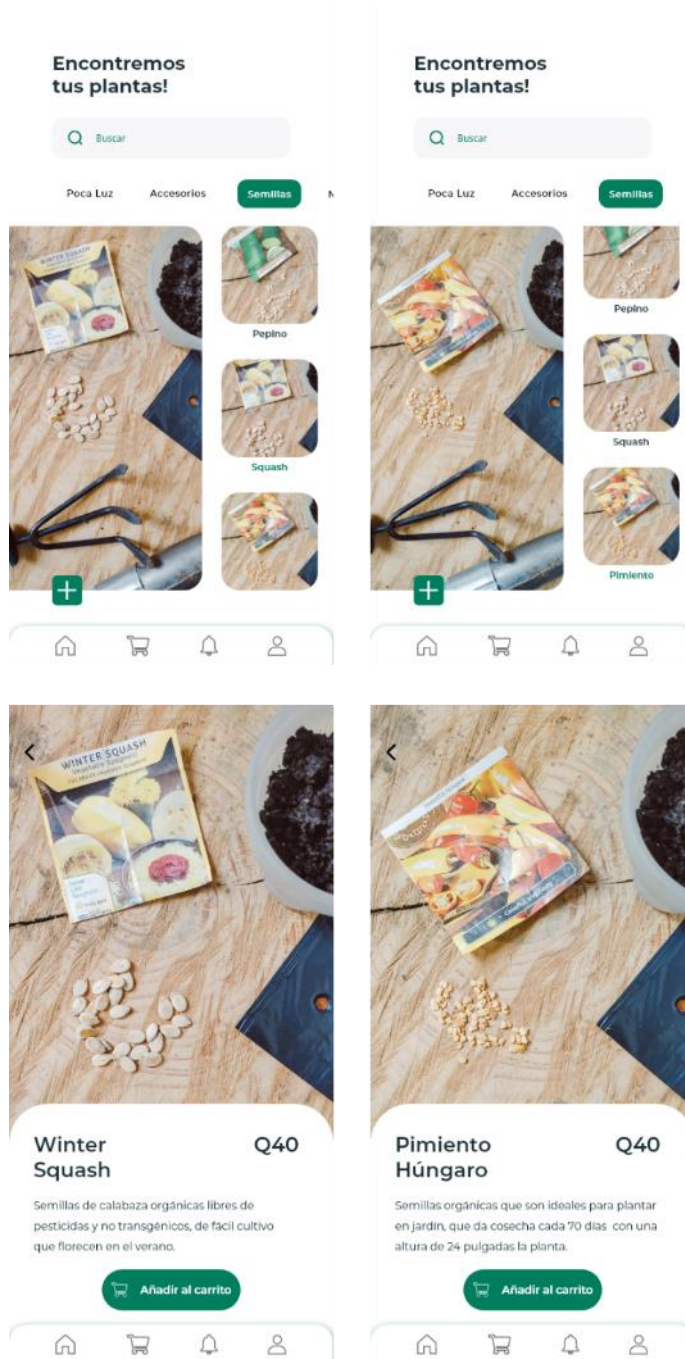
Encontremos tus plantas!

Buscar

Poca Luz
Accesorios
Semillas
M

WINTER SQUASH

Pepino

Squash

+

Encontremos tus plantas!

Buscar

Poca Luz
Accesorios
Semillas

Pepino

Squash

Pimiento

+

<

WINTER SQUASH

Winter Squash

Q40

Semillas de calabaza orgánicas libres de pesticidas y no transgénicos, de fácil cultivo que florecen en el verano.

Añadir al carrito

<

Pimiento Húngaro

Q40

Semillas orgánicas que son ideales para plantar en jardín, que da cosecha cada 70 días con una altura de 24 pulgadas la planta.

Añadir al carrito